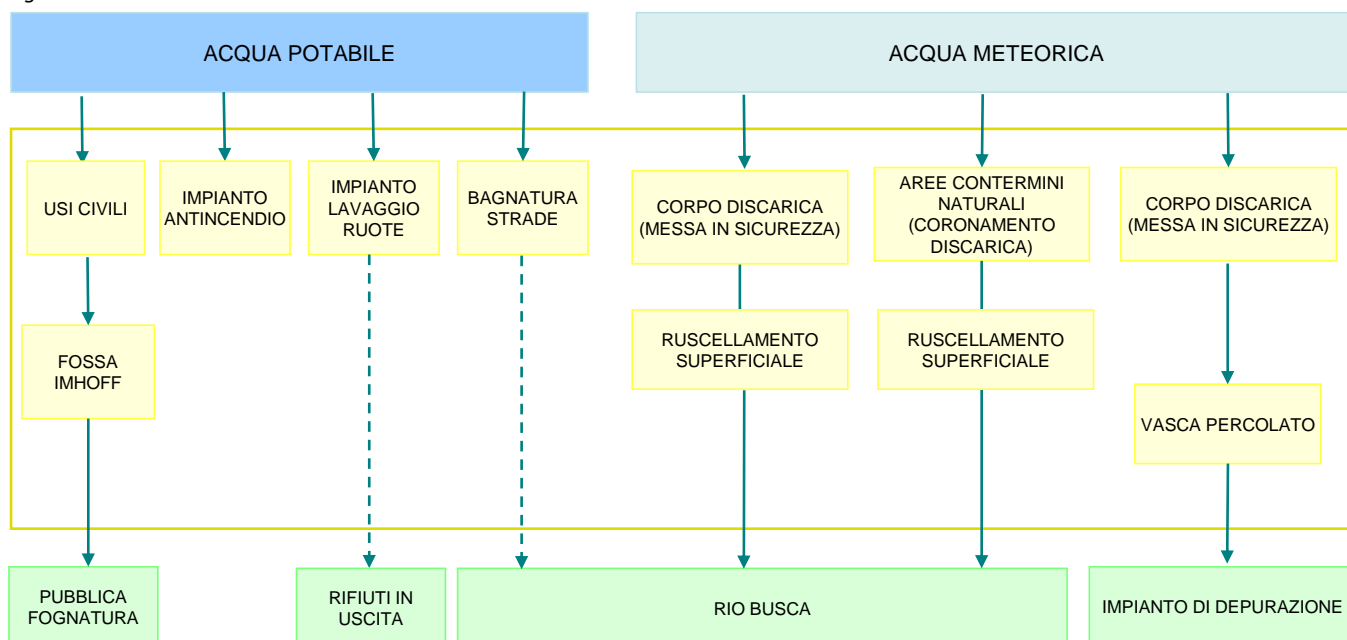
ACQUA POTABILE

ACQUA METEORICA

USI CIVILI

IMPIANTO ANTINCENDIO

IMPIANTO LAVAGGIO RUOTE

BAGNATURA STRADE

CORPO DISCARICA (MESSA IN SICUREZZA)

AREE CONTERMINI NATURALI (CORONAMENTO DISCARICA)

CORPO DISCARICA (MESSA IN SICUREZZA)

FOSSA IMHOFF

RUSCELLAMENTO SUPERFICIALE

RUSCELLAMENTO SUPERFICIALE

VASCA PERCOLATO

PUBBLICA FOGNATURA

RIFIUTI IN USCITA

RIO BUSCA

IMPIANTO DI DEPURAZIONE